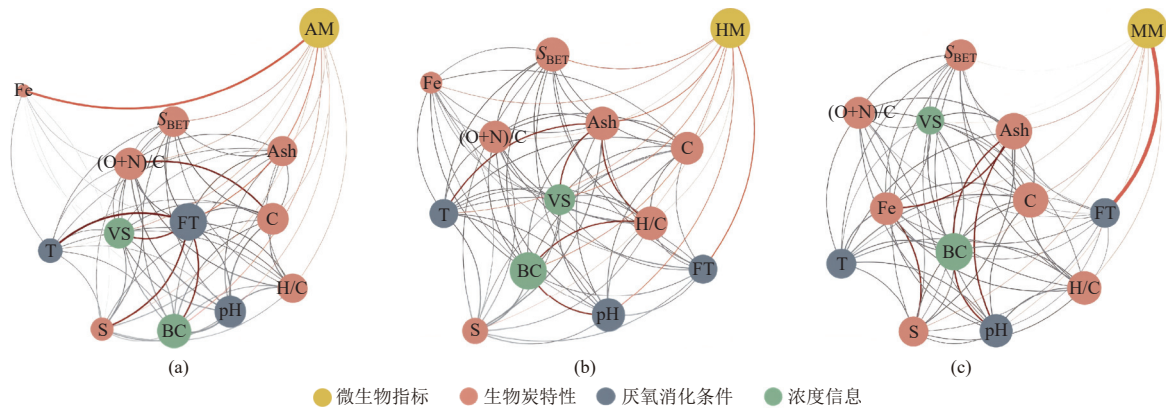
AM
Fe
$S_{BET}$
(O+N)/C
Ash
C
T
VS
FT
H/C
pH
S
BC
(a)

HM
$S_{BET}$
Fe
Ash
(O+N)/C
C
VS
T
H/C
BC
FT
pH
S
(b)

MM
$S_{BET}$
(O+N)/C
VS
Ash
C
Fe
FT
BC
T
H/C
S
pH
(c)

微生物指标 生物炭特性 厌氧消化条件 浓度信息